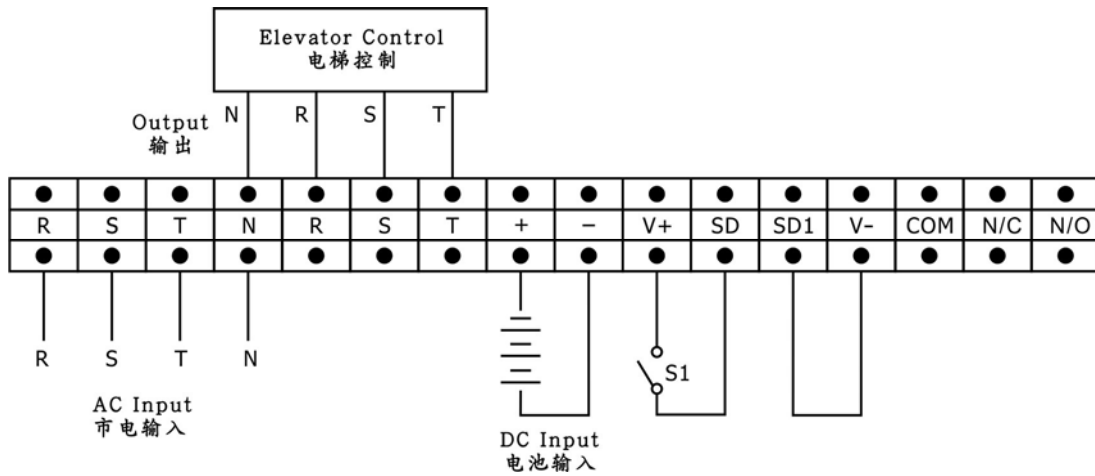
Elevator Control
电梯控制

Output
输出

N R S T

| R | S | T | N | R | S | T | + | − | V+ | SD | SD1 | V- | COM | N/C | N/O |
|---|---|---|---|---|---|---|---|---|---|---|---|---|---|---|---|

R S T N

S1

AC Input
市电输入

DC Input
电池输入